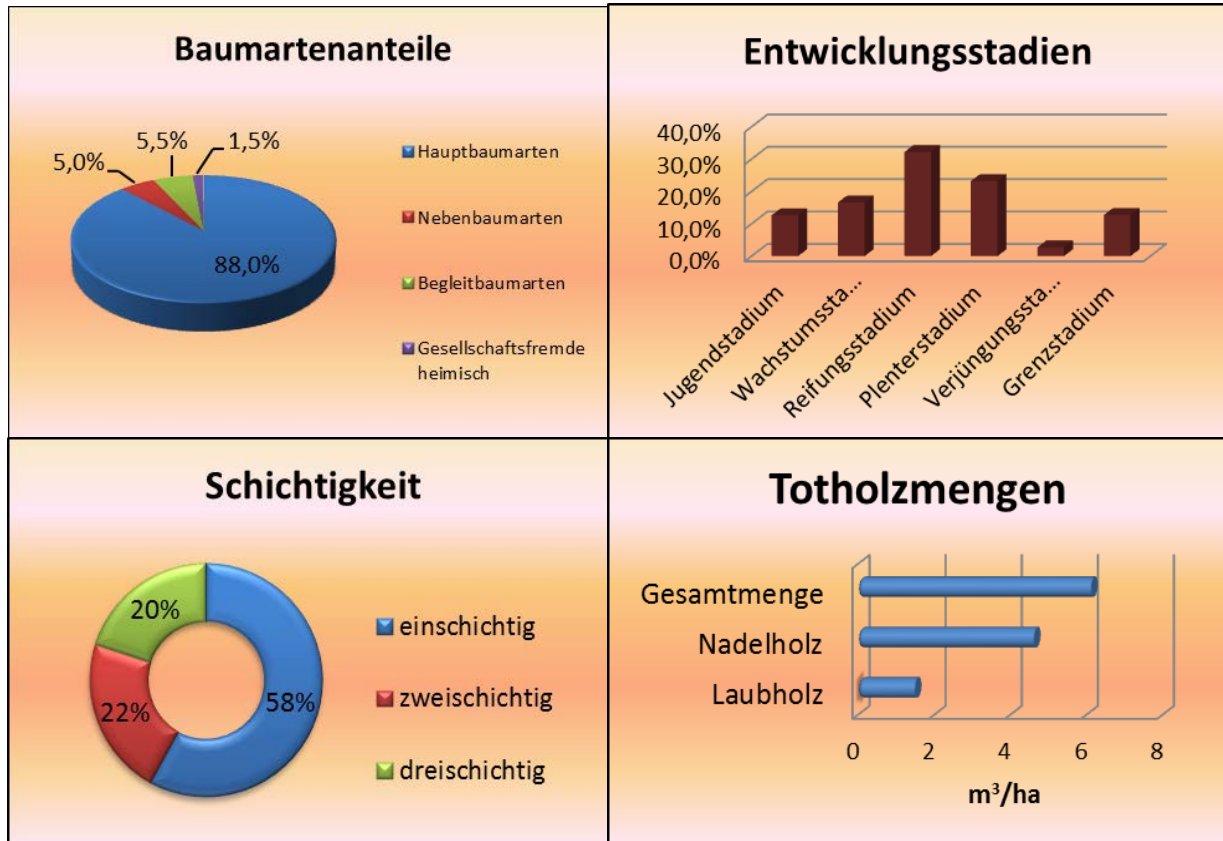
Baumartenanteile

5,0%
5,5%
1,5%
88,0%

Hauptbaumarten
Nebenbaumarten
Begleitbaumarten
Gesellschaftsfremde heimisch

Entwicklungsstadien

40,0%
30,0%
20,0%
10,0%
0,0%

Jugendstadium
Wachstumssta...
Reifungsstadium
Plenterstadium
Verjüngungssta...
Grenzstadium

Schichtigkeit

20%
22%
58%

einschichtig
zweischichtig
dreischichtig

Totholzmengen

Gesamtmenge
Nadelholz
Laubholz

0
2
4
6
8
$m^3$/ha